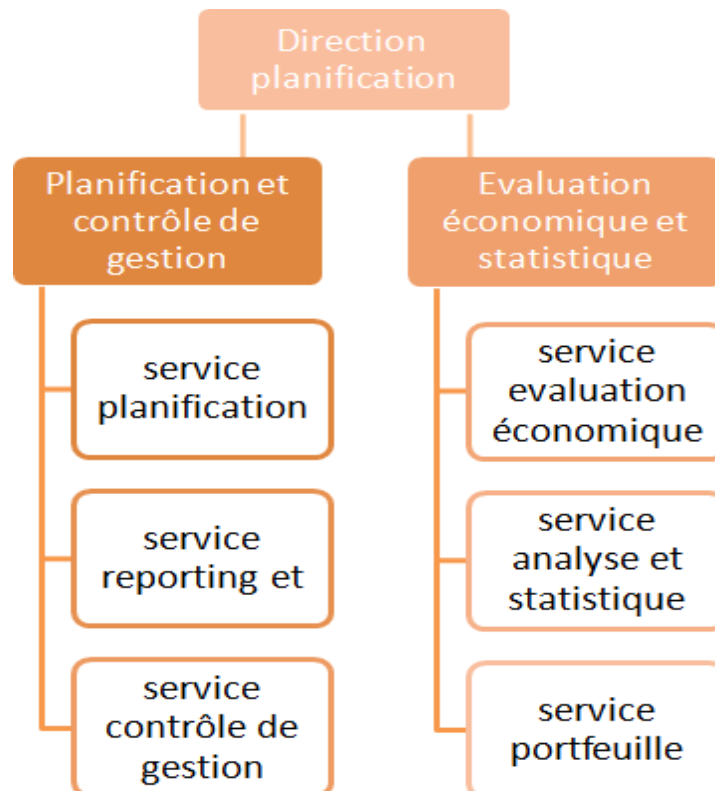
Direction planification

Planification et contrôle de gestion

service planification

service reporting et

service contrôle de gestion

Evaluation économique et statistique

service evaluation économique

service analyse et statistique

service portfeuille